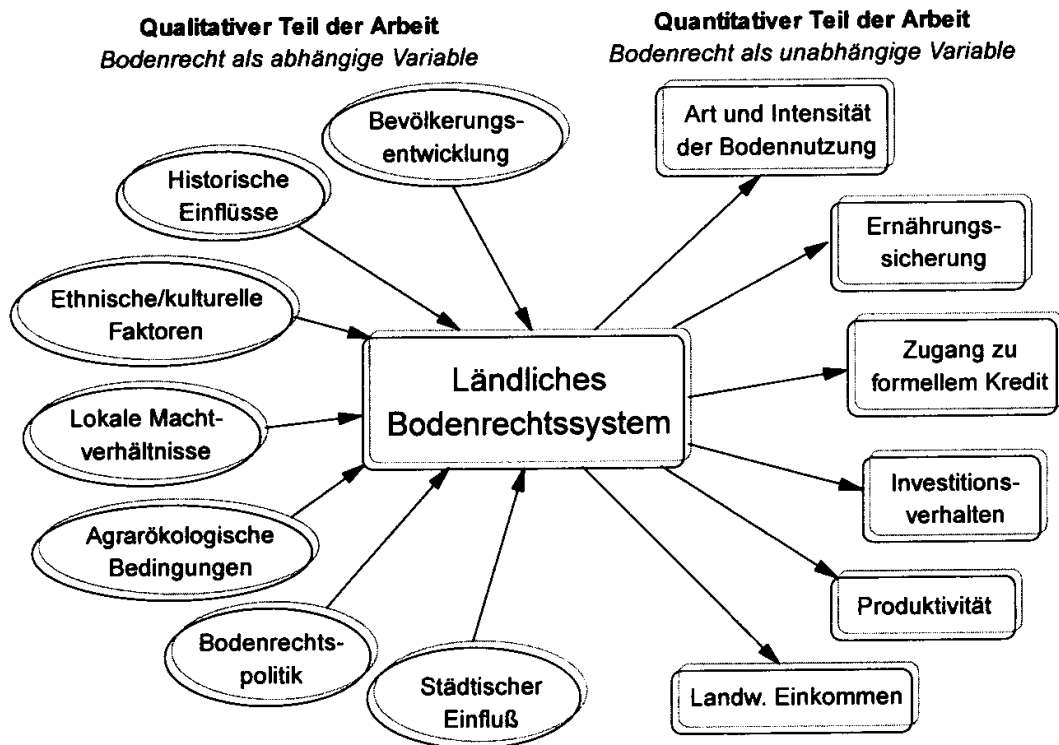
Qualitativer Teil der Arbeit
Bodenrecht als abhängige Variable

Quantitativer Teil der Arbeit
Bodenrecht als unabhängige Variable

Bevölkerungsentwicklung

Historische Einflüsse

Ethnische/kulturelle Faktoren

Lokale Machtverhältnisse

Agrarökologische Bedingungen

Bodenrechtspolitik

Städtischer Einfluß

Ländliches Bodenrechtssystem

Art und Intensität der Bodennutzung

Ernährungssicherung

Zugang zu formellem Kredit

Investitionsverhalten

Produktivität

Landw. Einkommen